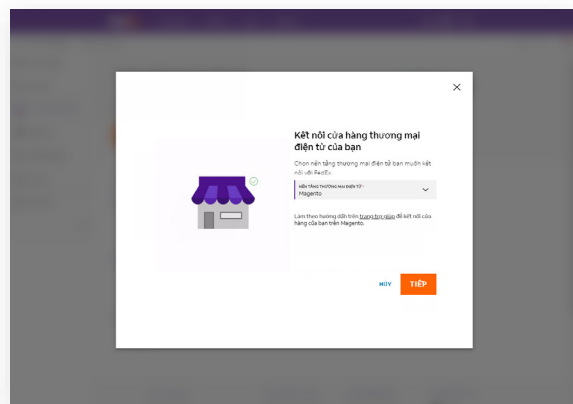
Kết nối cửa hàng thương mại điện tử của bạn

Chọn nền tảng thương mại điện tử bạn muốn kết nối với FedEx.

NỀN TẢNG THƯƠNG MẠI ĐIỆN TỬ *
Magento

Làm theo hướng dẫn trên trang trợ giúp để kết nối cửa hàng của bạn trên Magento.

HỦY
TIẾP